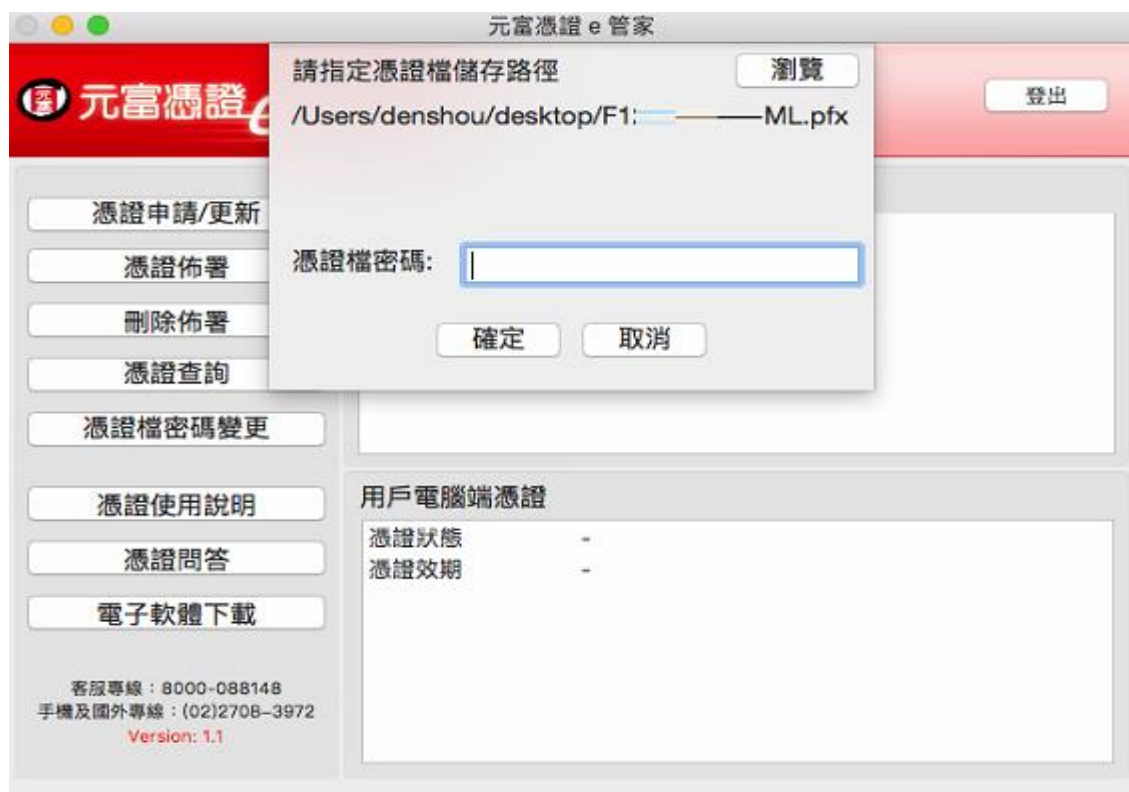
元富憑證 e 管家

元富憑證e

登出

請指定憑證檔儲存路徑

瀏覽

/Users/denshou/desktop/F1:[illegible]ML.pfx

憑證檔密碼:

確定

取消

憑證申請/更新

憑證佈署

刪除佈署

憑證查詢

憑證檔密碼變更

憑證使用說明

憑證問答

電子軟體下載

客服專線：8000-088148
手機及國外專線：(02)2708-3972
Version: 1.1

用戶電腦端憑證

| 憑證狀態 | - |
|---|---|
| 憑證效期 | - |